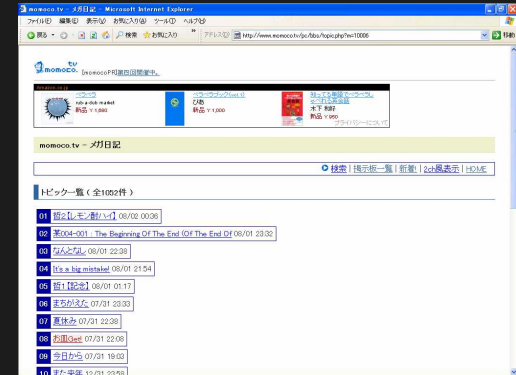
momoco.tv - メガ日記 - Microsoft Internet Explorer

ファイル(F) 編集(E) 表示(V) お気に入り(A) ツール(T) ヘルプ(H)

戻る 検索 お気に入り アドレス(D) http://www.momoco.tv/pc/bbs/topic.php?n=10006 移動

momoco.tv (momocoPR実質自閉開催中)

Amazon.co.jp

ペラペラ
ruh-a-dub market
新品 ￥1,880

ペラペラグラック(vol.0)
ぴあ
新品 ￥1,000

知っても無駄でペラペラ
に浮かれる英会話
木下 和好
新品 ￥950

プライバシーについて

momoco.tv - メガ日記

検索 | 掲示板一覧 | 新着 | 2ch風表示 | HOME

トピック一覧（全1052件）

01 祝2【レモン酎ハイ】 08/02 00:36
02 第004-001 : The Beginning Of The End (Of The End Of 08/01 23:32
03 なんとなし 08/01 22:38
04 It's a big mistake! 08/01 21:54
05 祝1【記念】 08/01 01:17
06 まちがえた 07/31 23:33
07 夏休み 07/31 22:38
08 お皿Get! 07/31 22:08
09 今日から 07/31 19:03
10 また来年 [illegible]